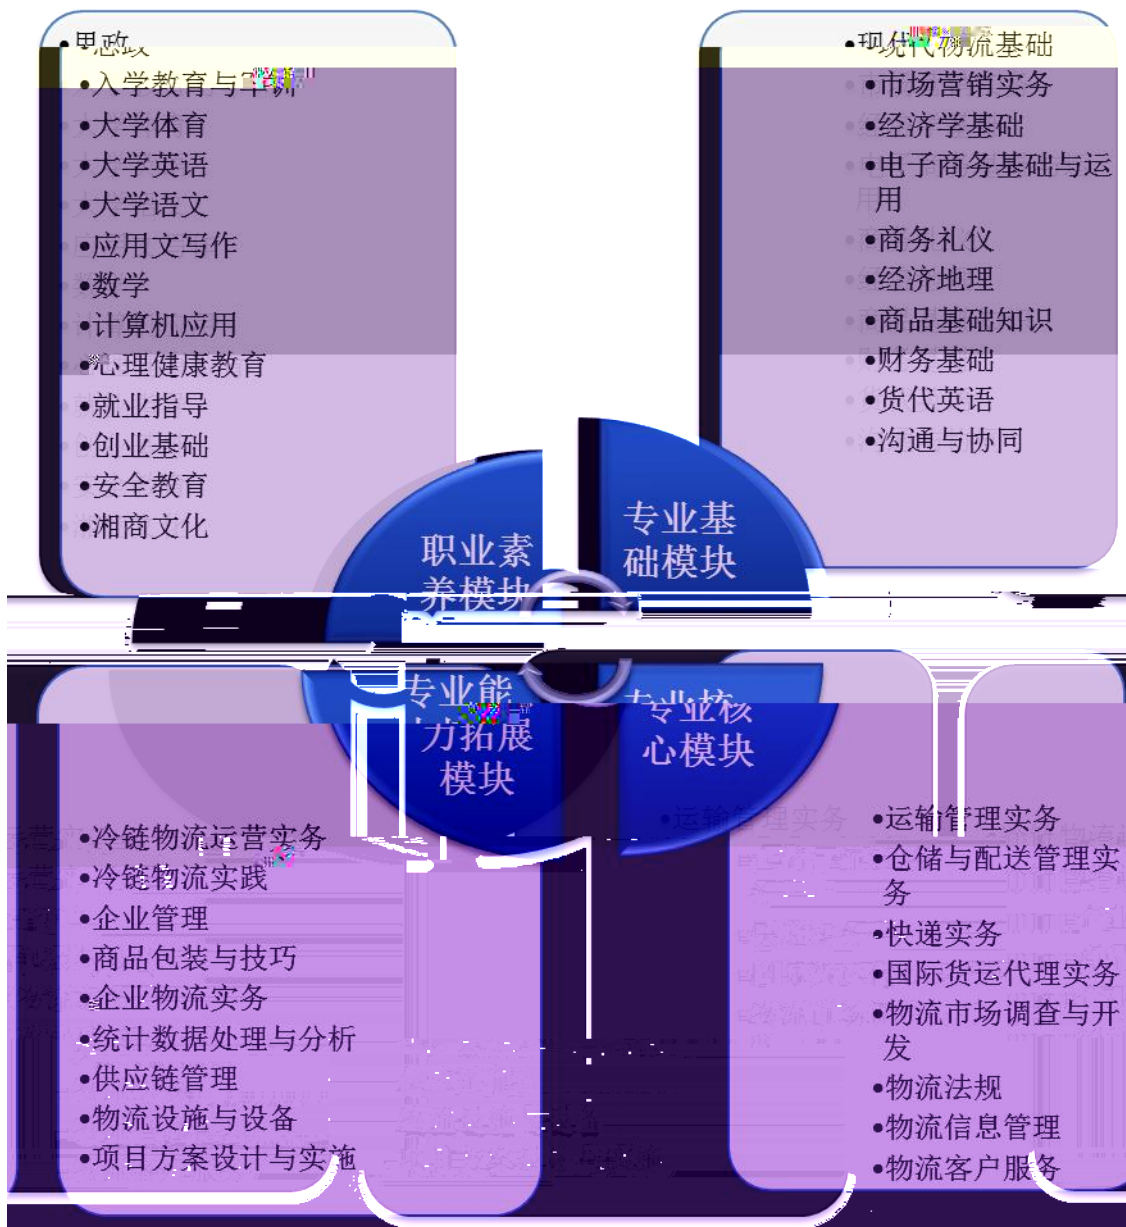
•思政
•入学教育与军训
•大学体育
•大学英语
•大学语文
•应用文写作
•数学
•计算机应用
•心理健康教育
•就业指导
•创业基础
•安全教育
•湘商文化

•现代物流基础
•市场营销实务
•经济学基础
•电子商务基础与运用
•商务礼仪
•经济地理
•商品基础知识
•财务基础
•货代英语
•沟通与协同

职业素养模块

专业基础模块

专业能力拓展模块

专业核心模块

•冷链物流运营实务
•冷链物流实践
•企业管理
•商品包装与技巧
•企业物流实务
•统计数据处理与分析
•供应链管理
•物流设施与设备
•项目方案设计与实施

•运输管理实务
•仓储与配送管理实务
•快递实务
•国际货运代理实务
•物流市场调查与开发
•物流法规
•物流信息管理
•物流客户服务